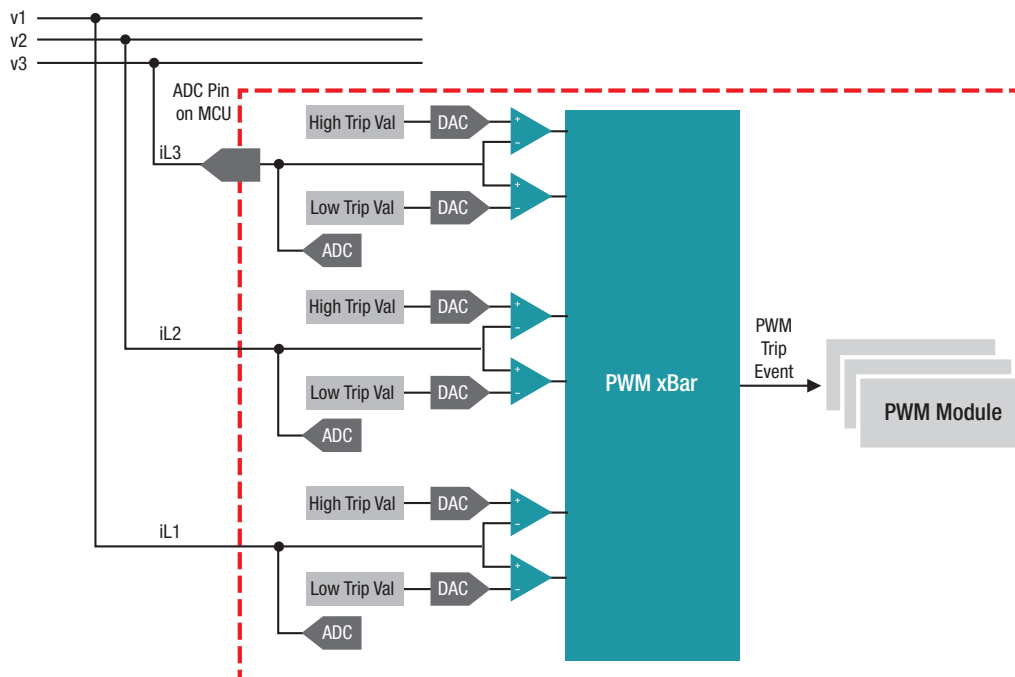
v1
v2
v3
ADC Pin on MCU
iL3
High Trip Val
DAC
+
−
+
−
Low Trip Val
DAC
ADC
High Trip Val
DAC
+
−
iL2
+
−
Low Trip Val
DAC
ADC
High Trip Val
DAC
+
−
iL1
+
−
Low Trip Val
DAC
ADC
PWM xBar
PWM Trip Event
PWM Module